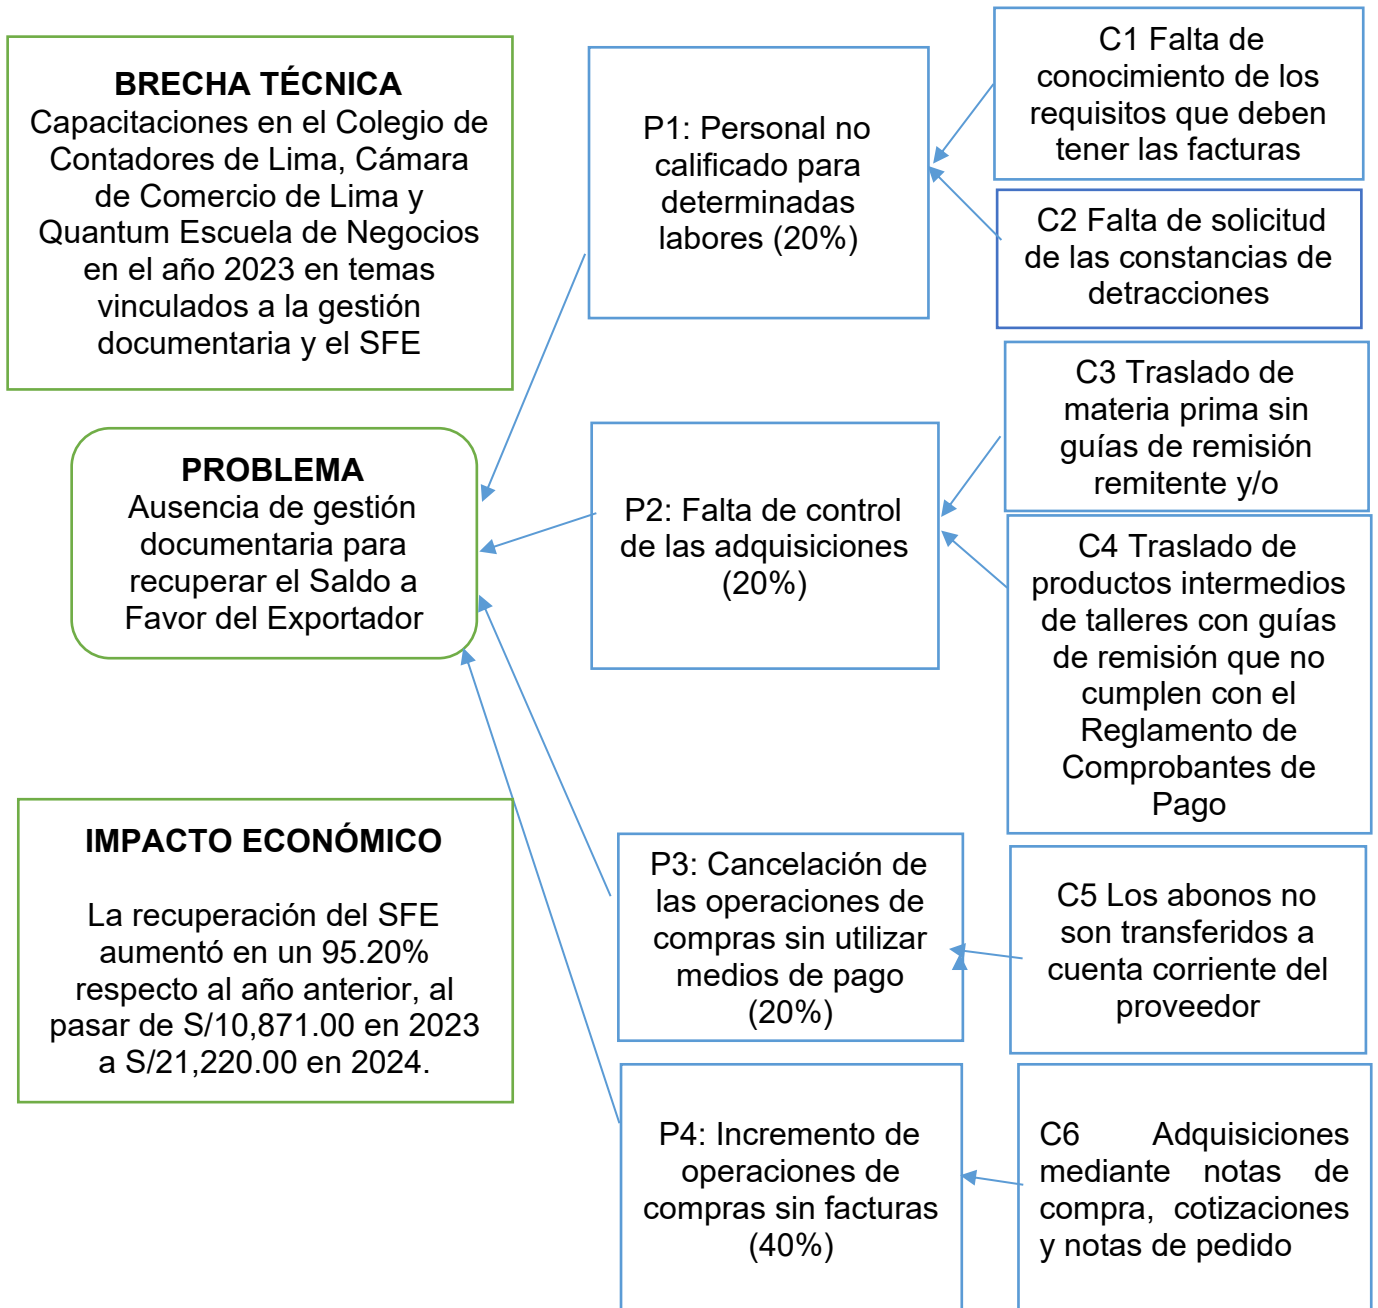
BRECHA TÉCNICA
Capacitaciones en el Colegio de Contadores de Lima, Cámara de Comercio de Lima y Quantum Escuela de Negocios en el año 2023 en temas vinculados a la gestión documentaria y el SFE

PROBLEMA
Ausencia de gestión documentaria para recuperar el Saldo a Favor del Exportador

IMPACTO ECONÓMICO

La recuperación del SFE aumentó en un 95.20% respecto al año anterior, al pasar de S/10,871.00 en 2023 a S/21,220.00 en 2024.

P1: Personal no calificado para determinadas labores (20%)

C1 Falta de conocimiento de los requisitos que deben tener las facturas

C2 Falta de solicitud de las constancias de detracciones

P2: Falta de control de las adquisiciones (20%)

C3 Traslado de materia prima sin guías de remisión remitente y/o

C4 Traslado de productos intermedios de talleres con guías de remisión que no cumplen con el Reglamento de Comprobantes de Pago

P3: Cancelación de las operaciones de compras sin utilizar medios de pago (20%)

C5 Los abonos no son transferidos a cuenta corriente del proveedor

P4: Incremento de operaciones de compras sin facturas (40%)

C6 Adquisiciones mediante notas de compra, cotizaciones y notas de pedido